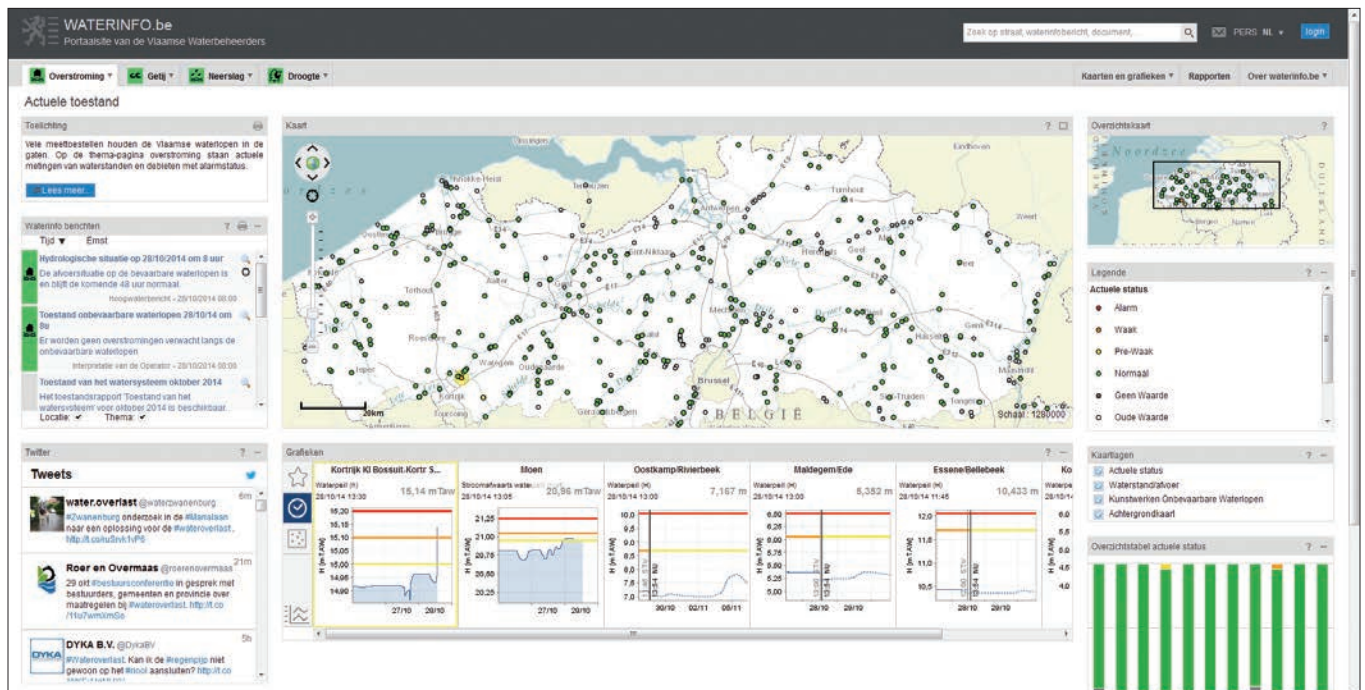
WATERINFO.be
Portaalsite van de Vlaamse Waterbeheerders

Zoek op straat, waterinfobericht, document,

PERS NL ▾ login

Overstroming ▾ Getij ▾ Neerslag ▾ Droogte ▾

Kaarten en grafieken ▾ Rapporten Over waterinfo.be ▾

Actuele toestand

Toelichting

Vele meetposten houden de Vlaamse waterlopen in de gaten. Op de thema-pagina overstroming staan actuele metingen van waterstanden en debieten met alarmstatus.

Lees meer...

Waterinfo berichten ?
Tijd ▼ Ernst

Hydrologische situatie op 28/10/2014 om 8 uur
De afvoersituatie op de bevaarbare waterlopen is en blijft de komende 48 uur normaal.
Hoogwaterbericht - 28/10/2014 08:00

Toestand onbevaarbare waterlopen 28/10/14 om 9u
Er worden geen overstromingen verwacht langs de onbevaarbare waterlopen
Interpretatie van de Operator - 28/10/2014 09:00

Toestand van het watersysteem oktober 2014
Het toestandsrapport 'Toestand van het watersysteem' voor oktober 2014 is beschikbaar.
Locatie: ✔ Thema: ✔

Twitter ? –
Tweets

water.overlast @waterzwanenburg 6m
#Zwanenburg onderzoek in de #Manalaan naar een oplossing voor de #wateroverlast. http://t.co/u3rvk1vP6

Roer en Overmaas @roerenovermaas 21m
29 okt #bestuursconferentie in gesprek met bestuurders, gemeenten en provincie over maatregelen bij #wateroverlast. http://t.co/1Yo7wmXmGo

DYKA B.V. @DykaBV 5h
#Wateroverlast. Kan ik de #regenpijp niet gewoon op het #riool aansluiten? http://t.co

Kaart ? □

Eindhoven
Turnhout
Antwerpen
Sint-Niklaas
Gent
Mechelen
Brussel
Kortrijk
Roeselare
Hasselt
Genk
Sint-Truiden
Tongeren
Geraardsbergen
Oudenaarde
Waregem
Torhout
Ieper
Weert
Herentals
Geel
Tienen
BELGIË
20km
Schaal : 1280000

Overzichtskaart ?
Noordzee

Legende ? –
Actuele status
Alarm
Waak
Pre-Waak
Normaal
Geen Waarde
Oude Waarde

Kaartlagen ? –
Actuele status
Waterstand/afvoer
Kunstwerken Onbevaarbare Waterlopen
Achtergrondkaart

Overzichtstabel actuele status ? –

Grafieken ? –

| Kortrijk Kl Bossuit-Kortr S... | Moen | Oostkamp/Rivierbeek | Maldegem/Ede | Essene/Bellebeek | Ko |
|---|---|---|---|---|---|
| Waterpeil (H) 28/10/14 13:30 15,14 mTaw | Stroomafwaarts water... 28/10/14 13:05 20,96 mTaw | Waterpeil (H) 28/10/14 13:00 7,167 m | Waterpeil (H) 28/10/14 13:00 5,352 m | Waterpeil (H) 28/10/14 11:45 10,433 m | Waterp 28/10 |

15,20 15,15 15,10 15,05 15,00 14,95 14,90 H (m TAW) 27/10 28/10
21,25 21,00 20,75 20,50 20,25 H (m TAW) 27/10 28/10
10,0 9,5 9,0 8,5 8,0 7,5 7,0 H (m TAW) 13:54 NU 30/10 02/11 05/11
6,50 6,25 6,00 5,75 5,50 5,25 5,00 H (m TAW) 13:00 STV 13:54 NU 28/10 29/10
12,0 11,5 11,0 10,5 H (m TAW) 12:00 STV 13:54 NU 28/10 29/10
6,0 5,5 5,0 4,5 4,0